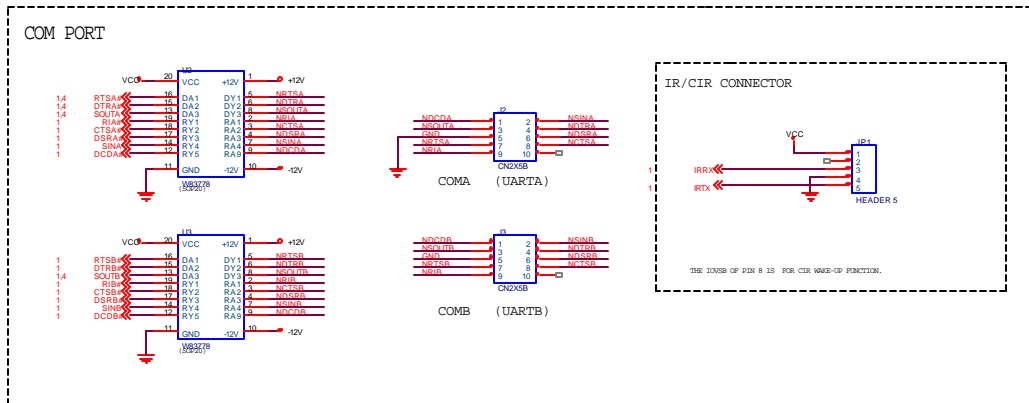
COM PORT

VCC
U2
20 VCC +12V 1 +12V
1,4 RTSA# 16 DA1 DY1 5 NRTSA
1,4 DTRA# 15 DA2 DY2 6 NDTRA
1,4 SOUTA 13 DA3 DY3 8 NSOUTA
1 RIA# 19 RY1 RA1 2 NRIA
1 CTSA# 18 RY2 RA2 3 NCTSA
1 DSRA# 17 RY3 RA3 4 NDSRA
1 SINA 14 RY4 RA4 7 NSINA
1 DCDA# 12 RY5 RA5 9 NDCDA
11 GND -12V 10 -12V
W83778 (SOP20)

J2
NDCDA 1 2 NSINA
NSOUTA 3 4 NDTRA
GND 5 6 NDSRA
NRTSA 7 8 NCTSA
NRIA 9 10
CN2X5B
COMA (UARTA)

VCC
U3
11 VCC +12V 5 +12V
1 RTSB# 16 DA1 DY1 5 NRTSB
1 DTRB# 15 DA2 DY2 6 NDTRB
1,4 SOUTB 13 DA3 DY3 8 NSOUTB
1 RIB# 19 RY1 RA1 2 NRIB
1 CTSB# 18 RY2 RA2 3 NCTSB
1 DSRB# 17 RY3 RA3 4 NDSRB
1 SINB 14 RY4 RA4 7 NSINB
1 DCDB# 12 RY5 RA5 9 NDCDB
11 GND -12V 10 -12V
W83778 (SOP20)

J3
NDCDB 1 2 NSINB
NSOUTB 3 4 NDTRB
GND 5 6 NDSRB
NRTSB 7 8 NCTSB
NRIB 9 10
CN2X5B
COMB (UARTB)

IR/CIR CONNECTOR
VCC
JP1
1
2
1 IRRX 3
1 IRTX 4
5
HEADER 5
THE IOVSB OF PIN 8 IS FOR CIR WAKE-UP FUNCTION.